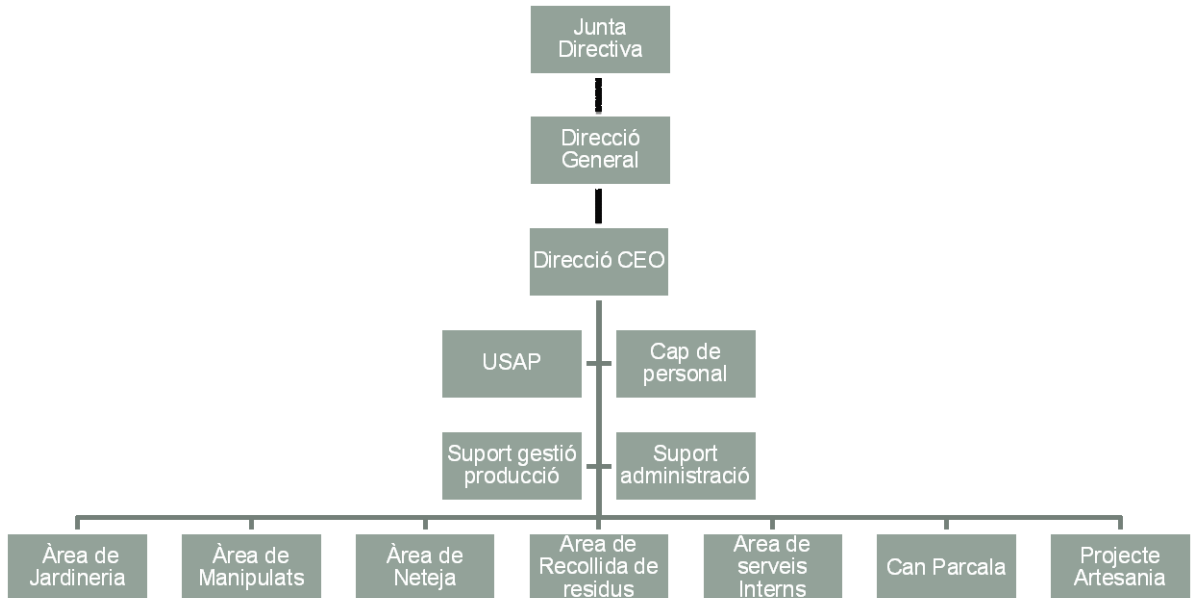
Junta Directiva

Direcció General

Direcció CEO

USAP

Cap de personal

Suport gestió producció

Suport administració

Àrea de Jardineria

Àrea de Manipulats

Àrea de Neteja

Àrea de Recollida de residus

Àrea de serveis Interns

Can Parcala

Projecte Artesania